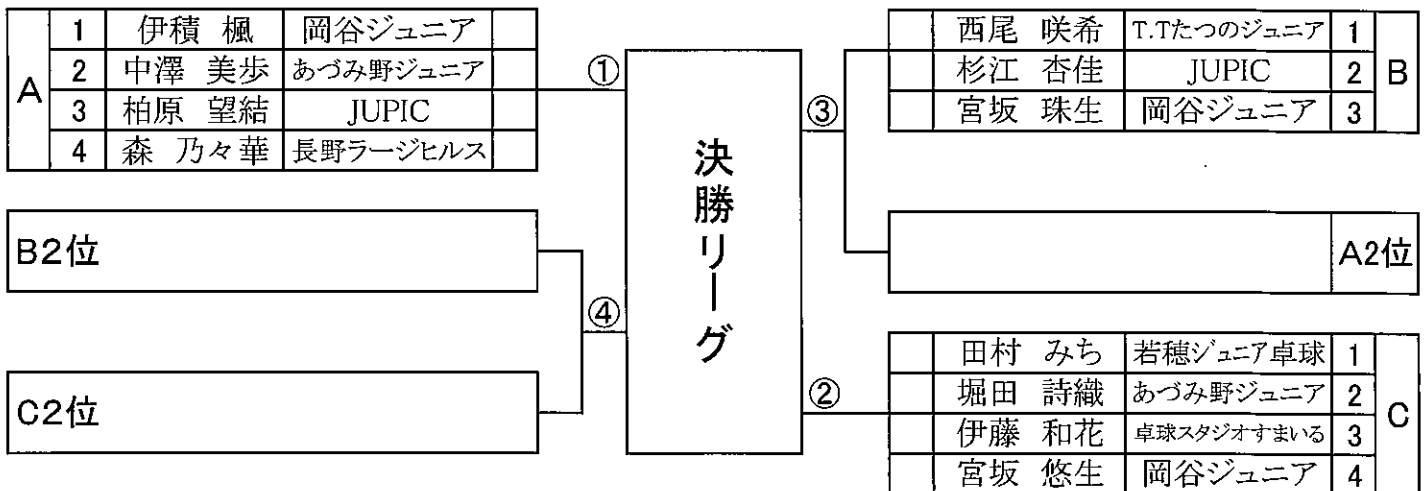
| A | 1 | 伊積 楓 | 岡谷ジュニア |
|---|---|---|---|
| | 2 | 中澤 美歩 | あづみ野ジュニア |
| | 3 | 柏原 望結 | JUPIC |
| | 4 | 森 乃々華 | 長野ラージヒルス |

①

| 西尾 咲希 | T.Tたつのジュニア | 1 | B |
|---|---|---|---|
| 杉江 杏佳 | JUPIC | 2 | |
| 宮坂 珠生 | 岡谷ジュニア | 3 | |

③

決勝リーグ

B2位

④

A2位

C2位

②

| 田村 みち | 若穂ジュニア卓球 | 1 | C |
|---|---|---|---|
| 堀田 詩織 | あづみ野ジュニア | 2 | |
| 伊藤 和花 | 卓球スタジオすまいる | 3 | |
| 宮坂 悠生 | 岡谷ジュニア | 4 | |